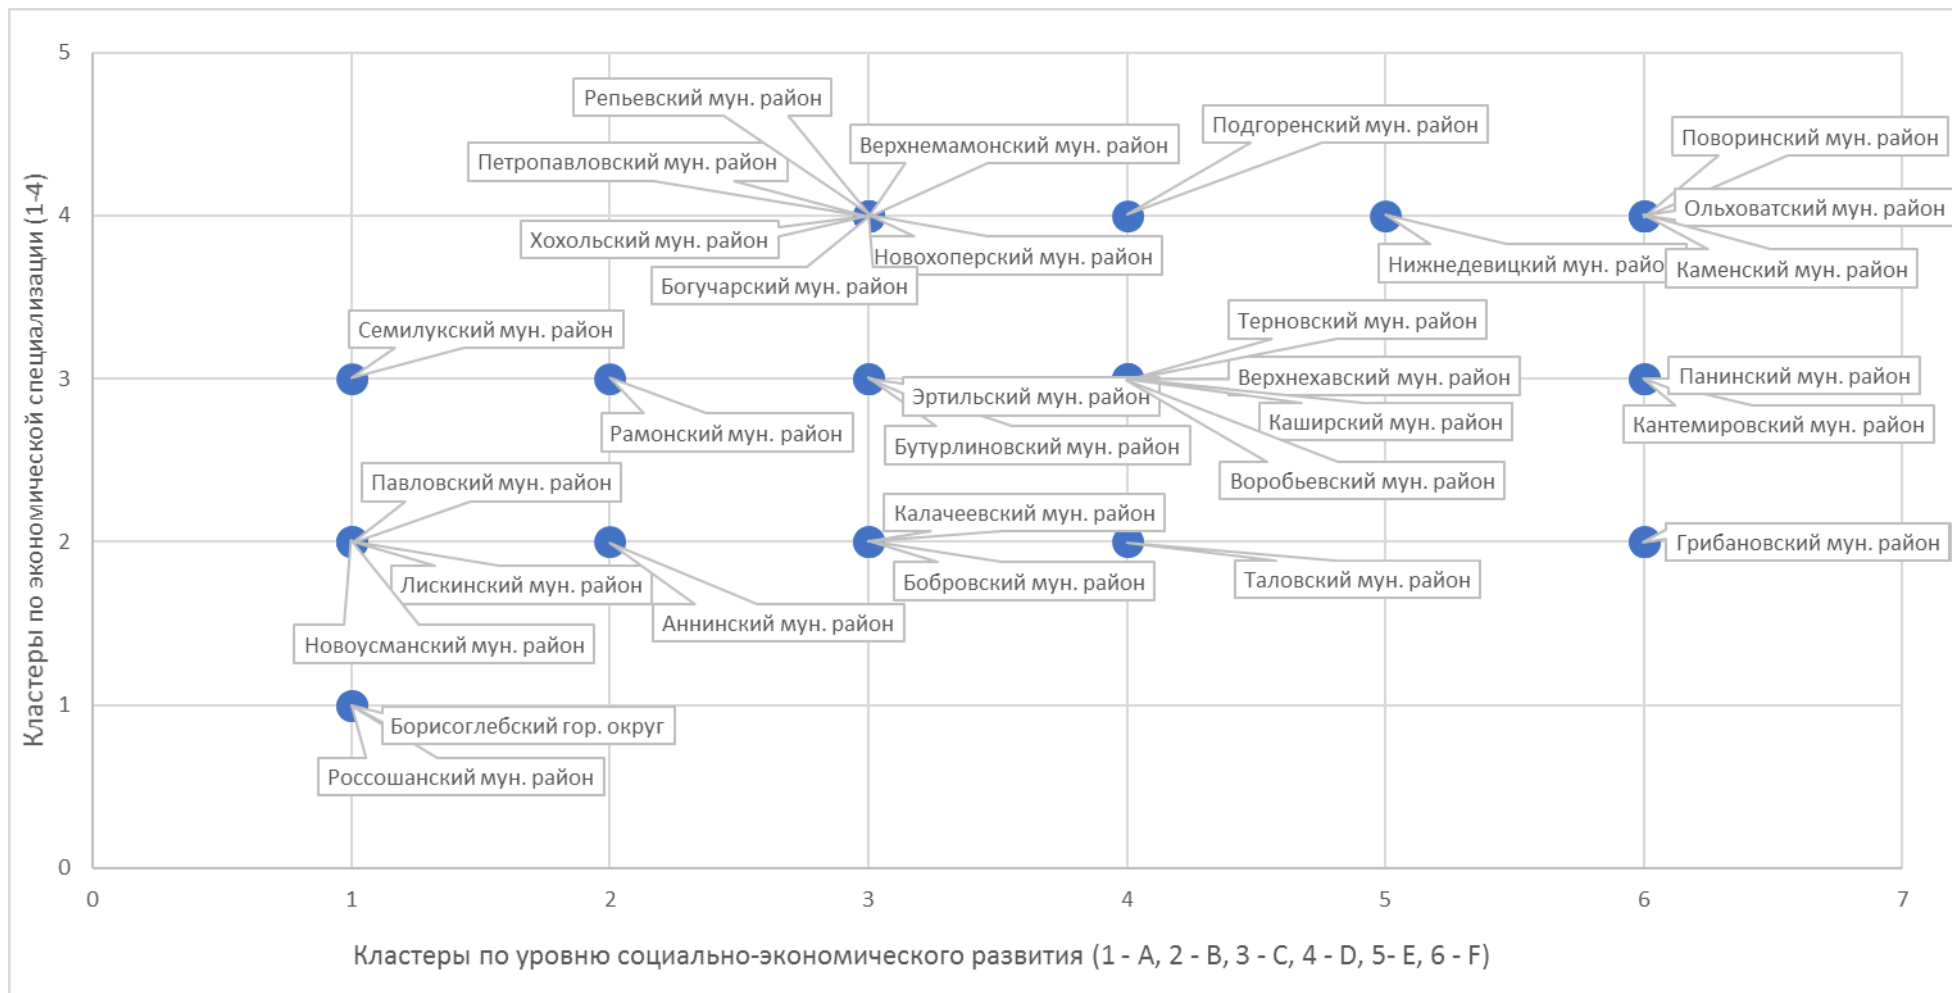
5
4
3
2
1
0
Кластеры по экономической специализации (1-4)

Репьевский мун. район
Верхнемамонский мун. район
Подгоренский мун. район
Поворинский мун. район
Петропавловский мун. район
Ольховатский мун. район
Хохольский мун. район
Новохоперский мун. район
Нижнедевицкий мун. райо
Каменский мун. район
Богучарский мун. район
Семилукский мун. район
Терновский мун. район
Верхнехавский мун. район
Панинский мун. район
Эртильский мун. район
Рамонский мун. район
Каширский мун. район
Кантемировский мун. район
Бутурлиновский мун. район
Павловский мун. район
Воробьевский мун. район
Калачеевский мун. район
Грибановский мун. район
Лискинский мун. район
Бобровский мун. район
Таловский мун. район
Аннинский мун. район
Новоусманский мун. район
Борисоглебский гор. округ
Россошанский мун. район

0
1
2
3
4
5
6
7

Кластеры по уровню социально-экономического развития (1 - A, 2 - B, 3 - C, 4 - D, 5- E, 6 - F)